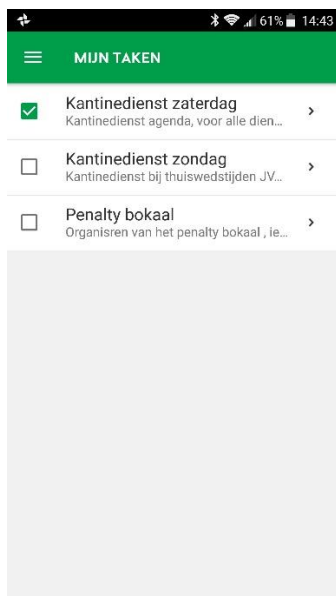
61% 14:43

MIJN TAKEN

Kantinedienst zaterdag
Kantinedienst agenda, voor alle dien...

Kantinedienst zondag
Kantinedienst bij thuiswedstijden JV...

Penalty bokaal
Organisren van het penalty bokaal , ie...